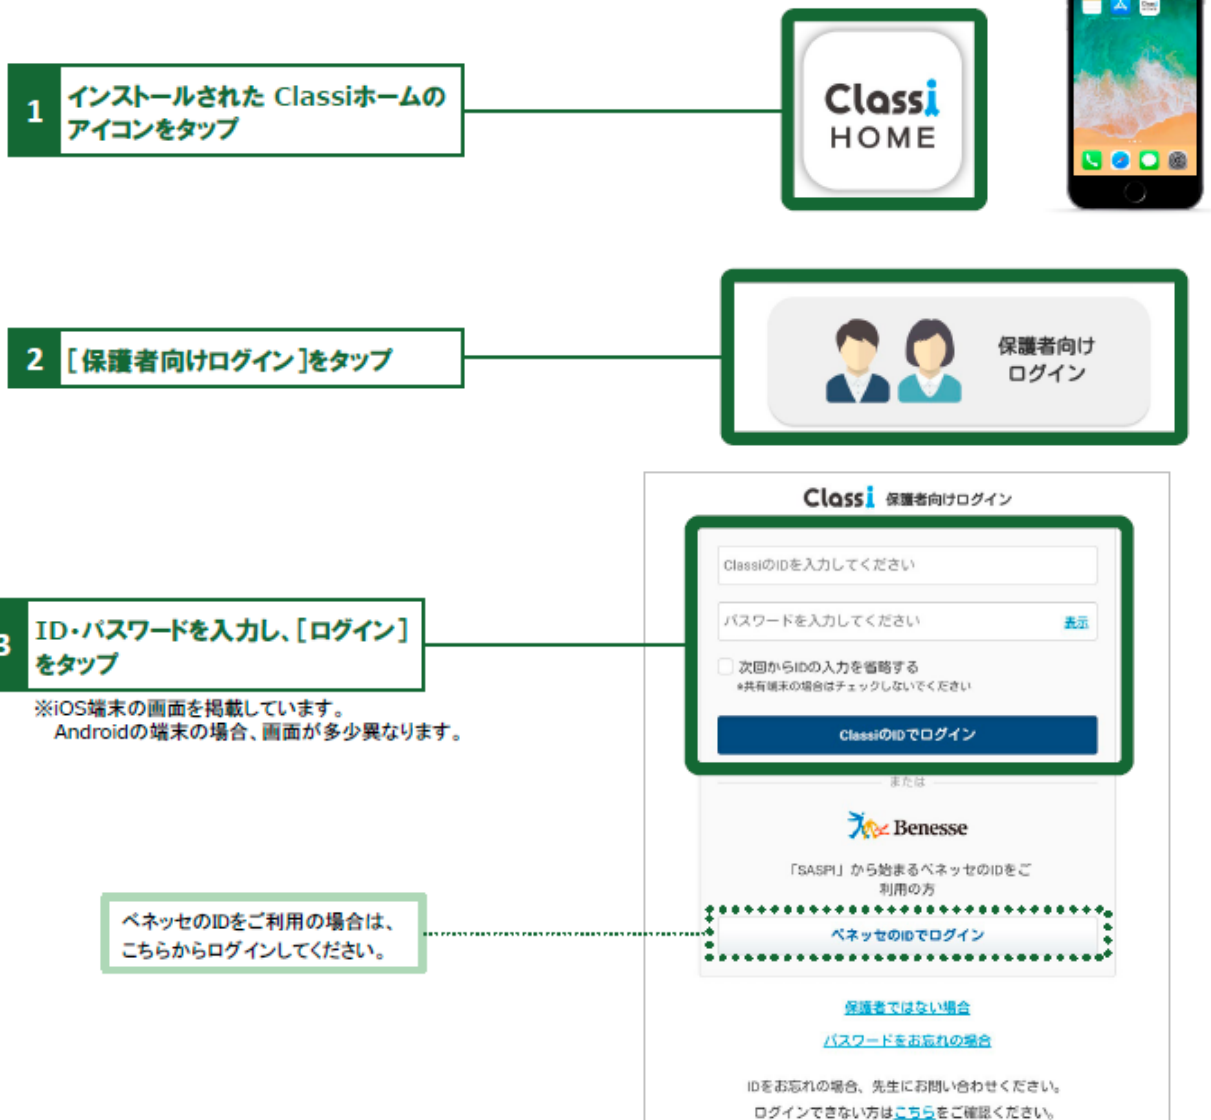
1 インストールされた Classiホームのアイコンをタップ

Classi HOME

2 ［保護者向けログイン］をタップ

保護者向け ログイン

3 ID・パスワードを入力し、［ログイン］をタップ

※iOS端末の画面を掲載しています。
Androidの端末の場合、画面が多少異なります。

Classi 保護者向けログイン

ClassiのIDを入力してください

パスワードを入力してください 表示

次回からIDの入力を省略する
*共有端末の場合はチェックしないでください

ClassiのIDでログイン

または

Benesse

「SASPI」から始まるベネッセのIDをご利用の方

ベネッセのIDをご利用の場合は、こちらからログインしてください。

ベネッセのIDでログイン

保護者ではない場合

パスワードをお忘れの場合

IDをお忘れの場合、先生にお問い合わせください。
ログインできない方はこちらをご確認ください。